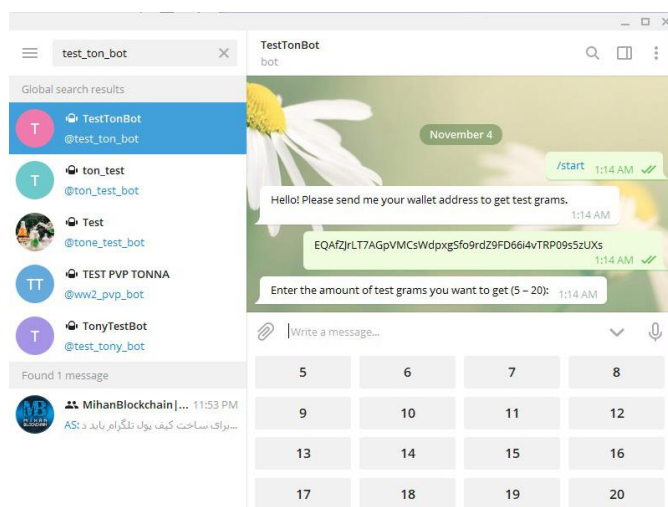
test_ton_bot

Global search results

TestTonBot
@test_ton_bot

ton_test
@ton_test_bot

Test
@tone_test_bot

TEST PVP TONNA
@ww2_pvp_bot

TonyTestBot
@test_tony_bot

Found 1 message

MihanBlockchain | ... 11:53 PM
AS: برای ساخت کیف پول تلگرام باید د...

TestTonBot
bot

November 4

/start 1:14 AM

Hello! Please send me your wallet address to get test grams. 1:14 AM

EQAfZJrLT7AGpVMCsWdpxgSfo9rdZ9FD66i4vTRP09s5zUXs 1:14 AM

Enter the amount of test grams you want to get (5 – 20): 1:14 AM

Write a message...

| 5 | 6 | 7 | 8 |
|---|---|---|---|
| 9 | 10 | 11 | 12 |
| 13 | 14 | 15 | 16 |
| 17 | 18 | 19 | 20 |